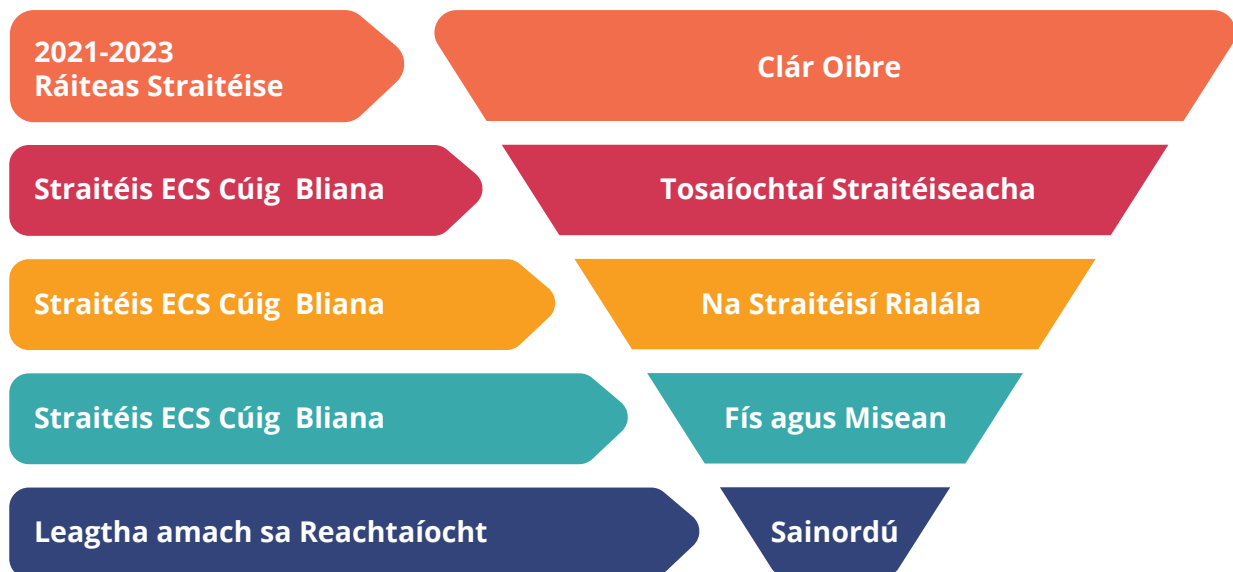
2021-2023
Ráiteas Straitéise

Clár Oibre

Straitéis ECS Cúig Bliana

Tosaíochtaí Straitéiseacha

Straitéis ECS Cúig Bliana

Na Straitéisí Rialála

Straitéis ECS Cúig Bliana

Fís agus Misean

Leagtha amach sa Reachtaíocht

Sainordú